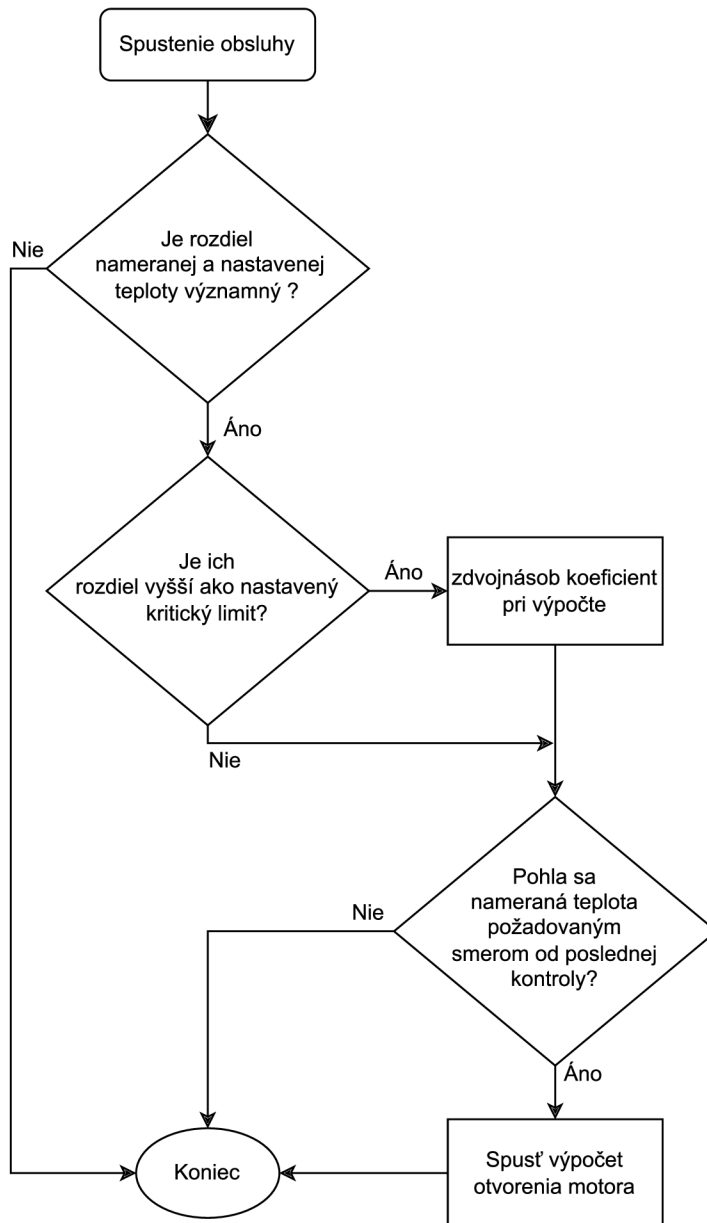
Spustenie obsluhy

Nie

Je rozdiel nameranej a nastavenej teploty významný ?

Áno

Je ich rozdiel vyšší ako nastavený kritický limit?

Áno

zdvojnásob koeficient pri výpočte

Nie

Pohla sa nameraná teplota požadovaným smerom od poslednej kontroly?

Nie

Áno

Koniec

Spusť výpočet otvorenia motora